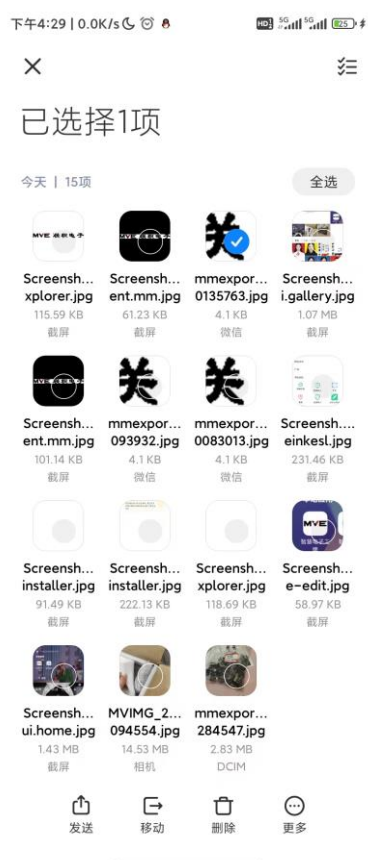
下午4:29 | 0.0K/s

已选择1项

今天 | 15项

全选

Screensh... xplorer.jpg 115.59 KB 截屏

Screensh... ent.mm.jpg 61.23 KB 截屏

mmexpor... 0135763.jpg 4.1 KB 微信

Screensh... i.gallery.jpg 1.07 MB 截屏

Screensh... ent.mm.jpg 101.14 KB 截屏

mmexpor... 093932.jpg 4.1 KB 微信

mmexpor... 0083013.jpg 4.1 KB 微信

Screensh.... einkesl.jpg 231.46 KB 截屏

Screensh... installer.jpg 91.49 KB 截屏

Screensh... installer.jpg 222.13 KB 截屏

Screensh... xplorer.jpg 118.69 KB 截屏

Screensh... e-edit.jpg 58.97 KB 截屏

Screensh... ui.home.jpg 1.43 MB 截屏

MVIMG_2... 094554.jpg 14.53 MB 相机

mmexpor... 284547.jpg 2.83 MB DCIM

发送 移动 删除 更多